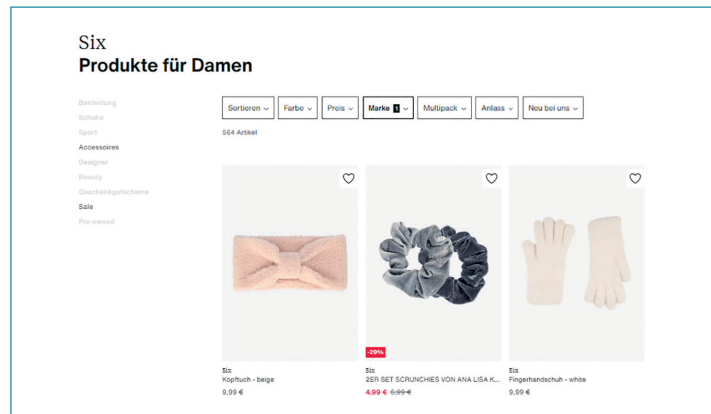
Six
Produkte für Damen

Bekleidung
Schuhe
Sport
Accessoires
Designer
Beauty
Geschenkgutscheine
Sale
Pre-owned

Sortieren ⌄ Farbe ⌄ Preis ⌄ Marke 1 ⌄ Multipack ⌄ Anlass ⌄ Neu bei uns ⌄

564 Artikel

Six
Kopftuch - beige
9,99 €

-29%
Six
2ER SET SCRUNCHIES VON ANA LISA K...
4,99 € 6,99 €

Six
Fingerhandschuh - white
9,99 €